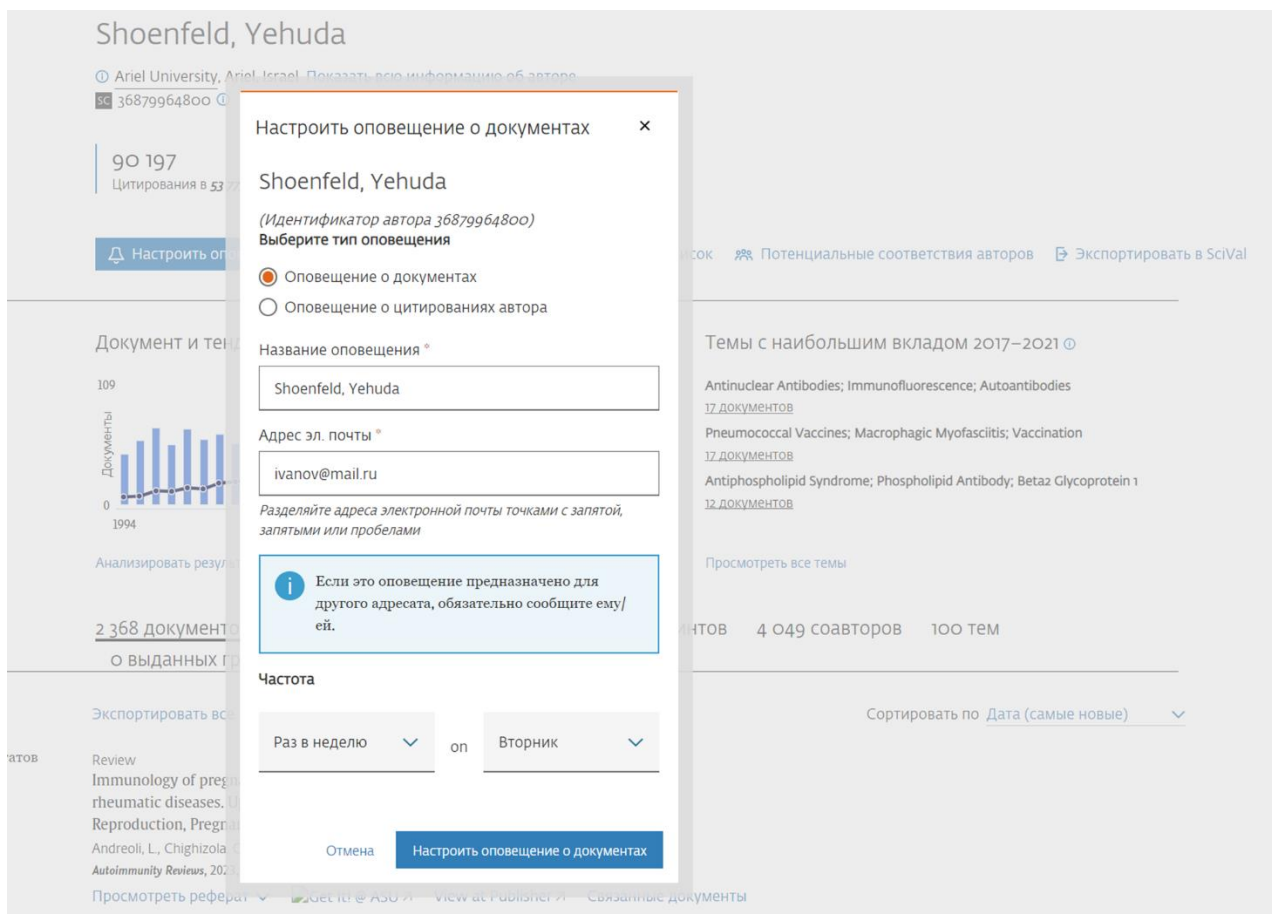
Shoenfeld, Yehuda

Ariel University, Ariel, Israel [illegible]
36879964800

90 197
Цитирования в 53 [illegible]

Настроить о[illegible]

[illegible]сок Потенциальные соответствия авторов Экспортировать в SciVal

Документ и тен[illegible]

109

Документы

0
1994

Анализировать резул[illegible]

Темы с наибольшим вкладом 2017–2021

Antinuclear Antibodies; Immunofluorescence; Autoantibodies
17 документов
Pneumococcal Vaccines; Macrophagic Myofasciitis; Vaccination
17 документов
Antiphospholipid Syndrome; Phospholipid Antibody; Beta2 Glycoprotein 1
12 документов

Просмотреть все темы

2 368 документ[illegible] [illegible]нтов 4 049 соавторов 100 тем

0 выданных п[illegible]

Экспортировать вс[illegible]

Сортировать по Дата (самые новые)

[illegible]атов

Review
Immunology of preg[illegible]
rheumatic diseases. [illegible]
Reproduction, Pregn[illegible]
Andreoli, L., Chighizola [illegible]
Autoimmunity Reviews, 202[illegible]

Просмотреть рефера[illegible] Get It! @ ASU View at Publisher Связанные документы

Настроить оповещение о документах ×

Shoenfeld, Yehuda

(Идентификатор автора 36879964800)
Выберите тип оповещения

Оповещение о документах
Оповещение о цитированиях автора

Название оповещения *
Shoenfeld, Yehuda

Адрес эл. почты *
ivanov@mail.ru

Разделяйте адреса электронной почты точками с запятой, запятыми или пробелами

Если это оповещение предназначено для другого адресата, обязательно сообщите ему/ей.

Частота

Раз в неделю on Вторник

Отмена Настроить оповещение о документах